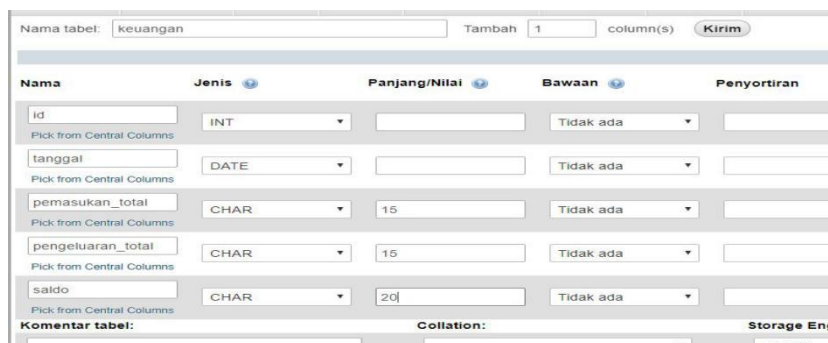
Nama tabel: keuangan

Tambah 1 column(s) Kirim

| Nama | Jenis | Panjang/Nilai | Bawaan | Penyortiran |
|---|---|---|---|---|
| id<br>Pick from Central Columns | INT | | Tidak ada | |
| tanggal<br>Pick from Central Columns | DATE | | Tidak ada | |
| pemasukan_total<br>Pick from Central Columns | CHAR | 15 | Tidak ada | |
| pengeluaran_total<br>Pick from Central Columns | CHAR | 15 | Tidak ada | |
| saldo<br>Pick from Central Columns | CHAR | 20 | Tidak ada | |

Komentar tabel: Collation: Storage En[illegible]